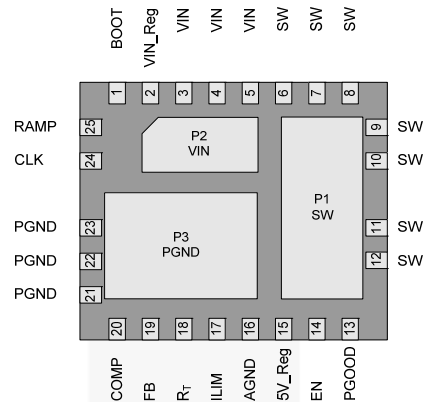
BOOT
VIN_Reg
VIN
VIN
VIN
SW
SW
SW

1
2
3
4
5
6
7
8

RAMP 25
CLK 24
PGND 23
PGND 22
PGND 21

P2
VIN

P1
SW

P3
PGND

9 SW
10 SW
11 SW
12 SW

20
19
18
17
16
15
14
13

COMP
FB
$R_T$
ILIM
AGND
5V_Reg
EN
PGOOD